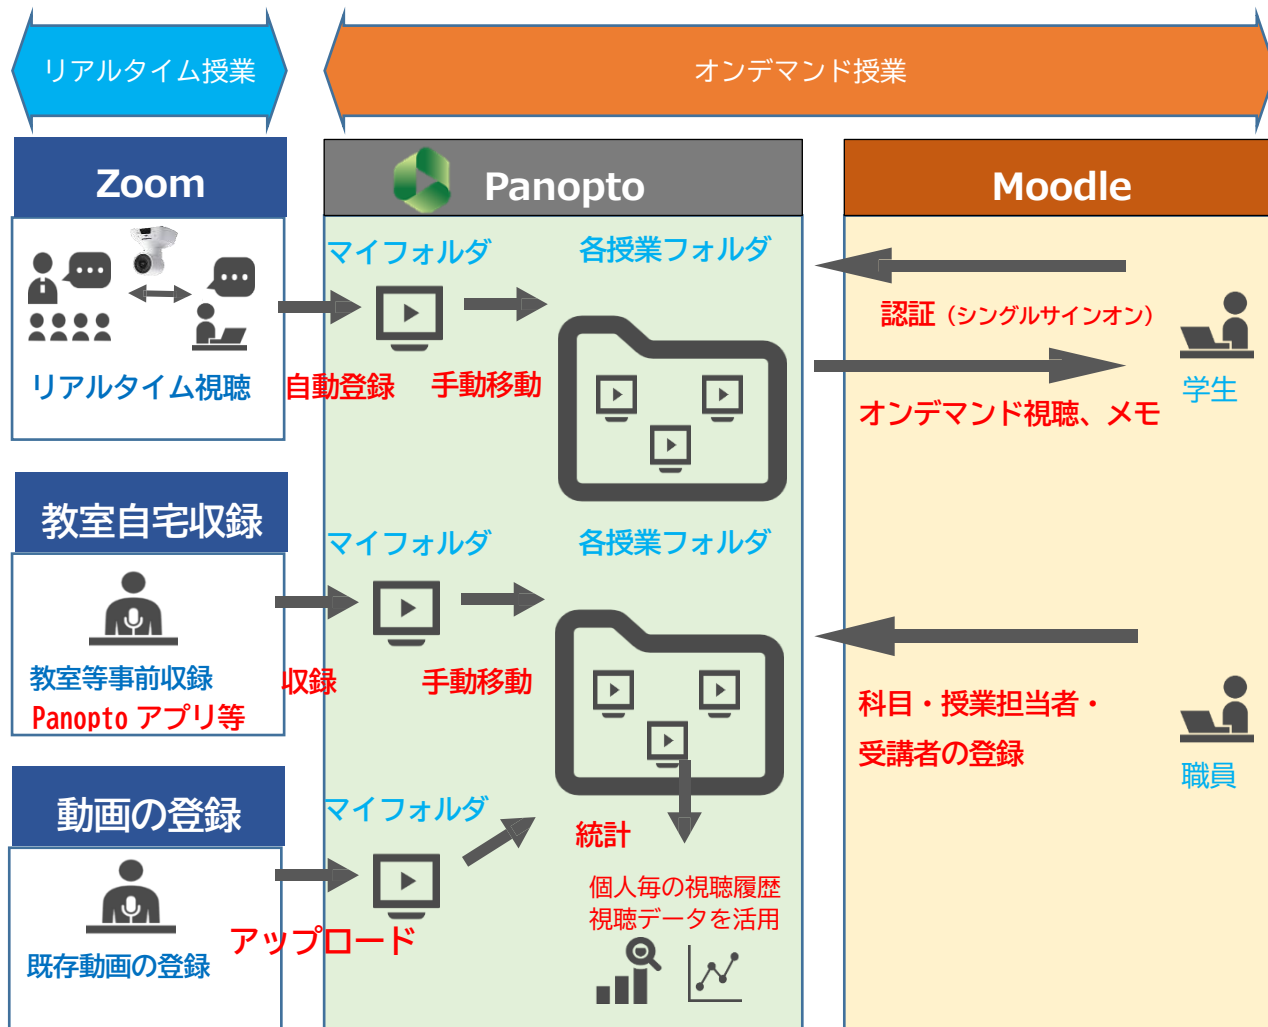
リアルタイム授業

オンデマンド授業

Zoom

Panopto

Moodle

マイフォルダ

各授業フォルダ

リアルタイム視聴

自動登録

手動移動

認証（シングルサインオン）

オンデマンド視聴、メモ

学生

教室自宅収録

マイフォルダ

各授業フォルダ

教室等事前収録

Panopto アプリ等

収録

手動移動

科目・授業担当者・

受講者の登録

職員

動画の登録

マイフォルダ

統計

既存動画の登録

アップロード

個人毎の視聴履歴
視聴データを活用